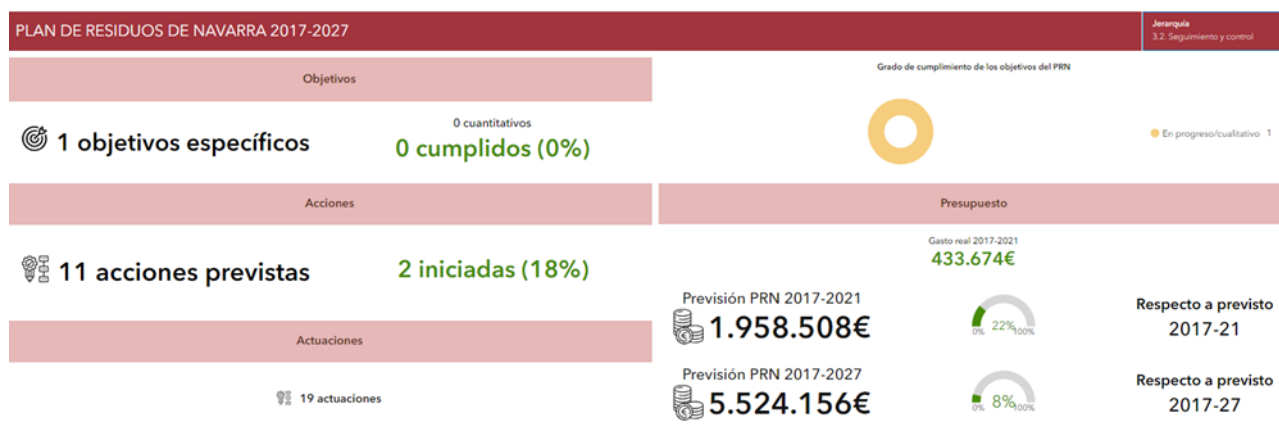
PLAN DE RESIDUOS DE NAVARRA 2017-2027

Jerarquía
3.2. Seguimiento y control

Objetivos

1 objetivos específicos

0 cuantitativos
0 cumplidos (0%)

Grado de cumplimiento de los objetivos del PRN

En progreso/cualitativo 1

Acciones

11 acciones previstas

2 iniciadas (18%)

Presupuesto

Gasto real 2017-2021
433.674€

Previsión PRN 2017-2021
1.958.508€

0% 22% 100%

Respecto a previsto
2017-21

Actuaciones

19 actuaciones

Previsión PRN 2017-2027
5.524.156€

0% 8% 100%

Respecto a previsto
2017-27